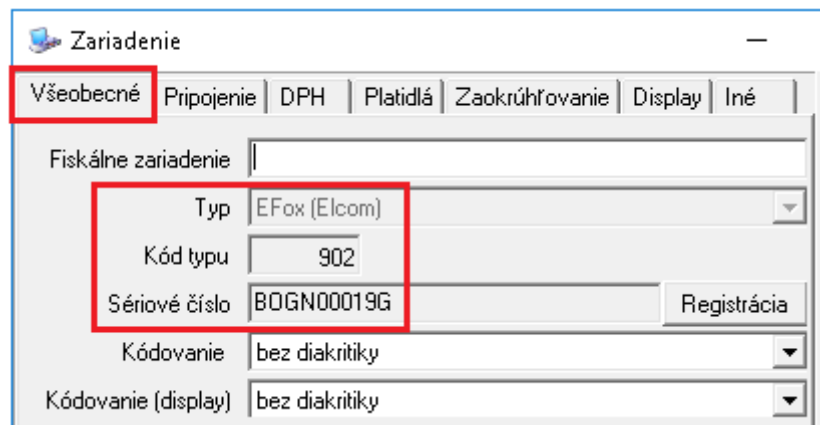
Zariadenie

Všeobecné | Pripojenie | DPH | Platidlá | Zaokrúhľovanie | Display | Iné

Fiskálne zariadenie

Typ EFox (Elcom)

Kód typu 902

Sériové číslo BOGN00019G

Registrácia

Kódovanie bez diakritiky

Kódovanie (display) bez diakritiky